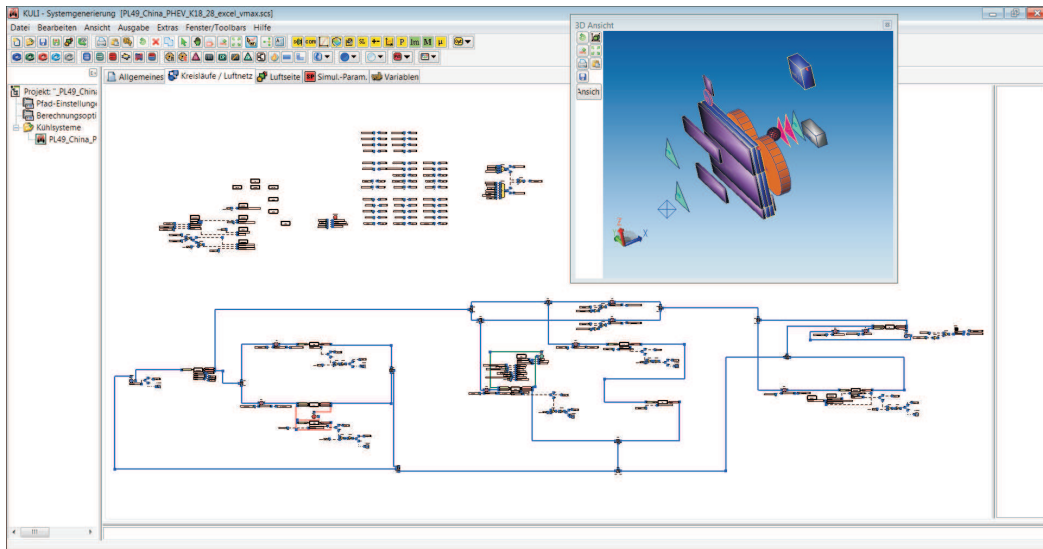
KULI - Systemgenerierung [PL49_China_PHEV_K18_28_excel_vmax.scs]

Datei Bearbeiten Ansicht Ausgabe Extras Fenster/Toolbars Hilfe

Allgemeines | Kreisläufe / Luftnetz | Luftseite | Simul.-Param. | Variablen

Projekt: "_PL49_Chin
Pfad-Einstellung
Berechnungsopti
Kühlsysteme
PL49_China_P

3D Ansicht

Ansicht

Z
X